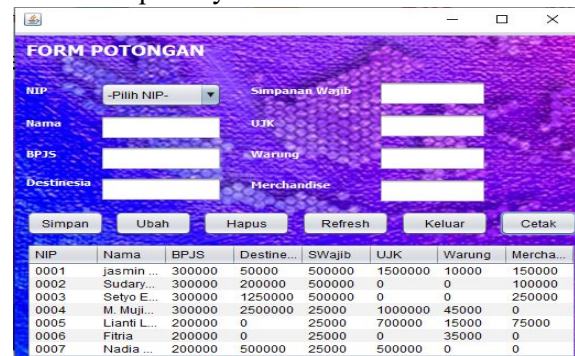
FORM POTONGAN

NIP -Pilih NIP-
Nama
BPJS
Destinesia
Simpanan Wajib
UJK
Warung
Merchandise

Simpan Ubah Hapus Refresh Keluar Cetak

| NIP | Nama | BPJS | Destine... | SWajib | UJK | Warung | Mercha... |
|---|---|---|---|---|---|---|---|
| 0001 | jasmin ... | 300000 | 50000 | 500000 | 1500000 | 10000 | 150000 |
| 0002 | Sudary... | 300000 | 200000 | 500000 | 0 | 0 | 100000 |
| 0003 | Setyo E... | 300000 | 1250000 | 500000 | 0 | 0 | 250000 |
| 0004 | M. Muji... | 300000 | 2500000 | 25000 | 1000000 | 45000 | 0 |
| 0005 | Lianti L... | 200000 | 0 | 25000 | 700000 | 15000 | 75000 |
| 0006 | Fitria | 200000 | 0 | 25000 | 0 | 35000 | 0 |
| 0007 | Nadia ... | 200000 | 500000 | 25000 | 500000 | 0 | 0 |